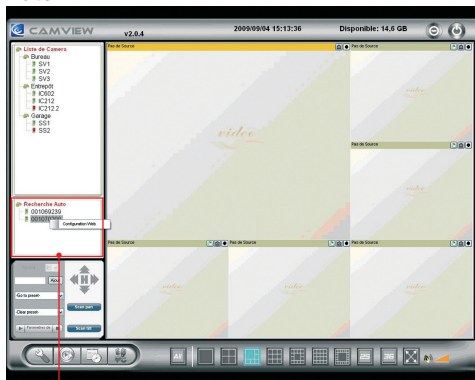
CAMVIEW v2.0.4 2009/09/04 15:13:36 Disponible: 14.6 GB

Liste de Camera
Bureau
SV1
SV2
SV3
Entrepôt
IC502
IC212
IC212.2
Garage
SS1
SS2

Recherche Auto
001069239
0010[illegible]
Configuration Web

Pas de Source
Pas de Source
Pas de Source
Pas de Source
Pas de Source
Pas de Source

Go to preset
Clear preset
Scan pan
Scan tilt